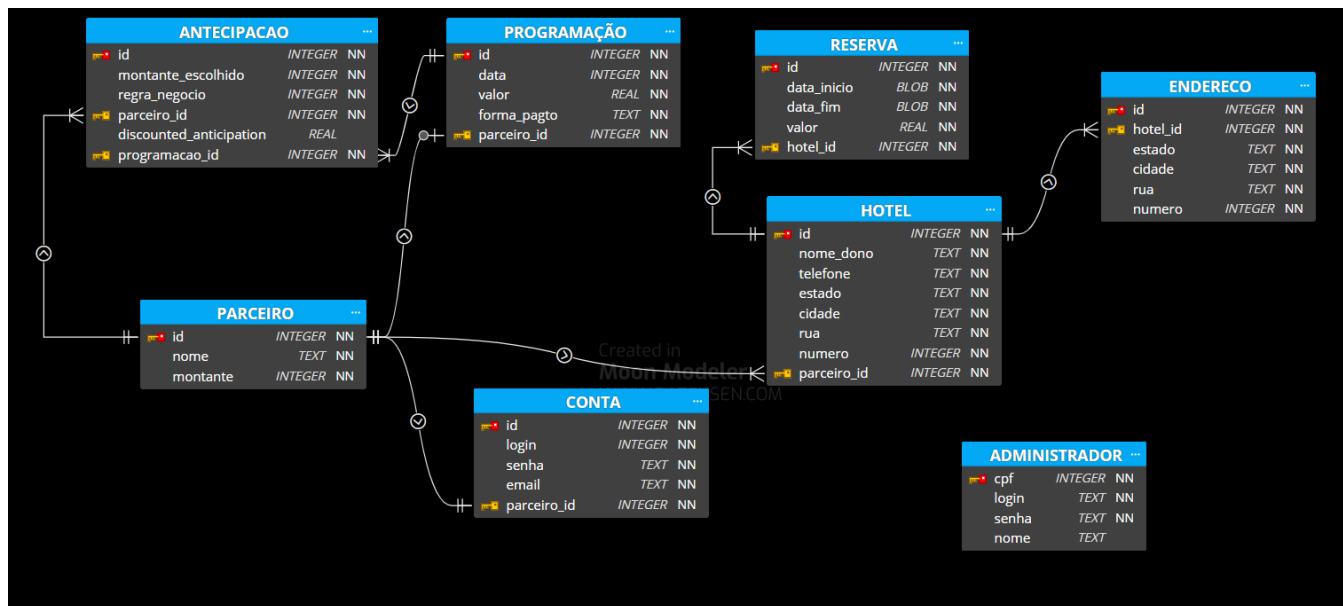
ANTECIPACAO ···

| | | |
|---|---|---|
| id | INTEGER | NN |
| montante_escolhido | INTEGER | NN |
| regra_negocio | INTEGER | NN |
| parceiro_id | INTEGER | NN |
| discounted_anticipation | REAL | |
| programacao_id | INTEGER | NN |

PROGRAMAÇÃO ···

| | | |
|---|---|---|
| id | INTEGER | NN |
| data | INTEGER | NN |
| valor | REAL | NN |
| forma_pagto | TEXT | NN |
| parceiro_id | INTEGER | NN |

RESERVA ···

| | | |
|---|---|---|
| id | INTEGER | NN |
| data_inicio | BLOB | NN |
| data_fim | BLOB | NN |
| valor | REAL | NN |
| hotel_id | INTEGER | NN |

ENDERECO ···

| | | |
|---|---|---|
| id | INTEGER | NN |
| hotel_id | INTEGER | NN |
| estado | TEXT | NN |
| cidade | TEXT | NN |
| rua | TEXT | NN |
| numero | INTEGER | NN |

HOTEL ···

| | | |
|---|---|---|
| id | INTEGER | NN |
| nome_dono | TEXT | NN |
| telefone | TEXT | NN |
| estado | TEXT | NN |
| cidade | TEXT | NN |
| rua | TEXT | NN |
| numero | INTEGER | NN |
| parceiro_id | INTEGER | NN |

PARCEIRO ···

| | | |
|---|---|---|
| id | INTEGER | NN |
| nome | TEXT | NN |
| montante | INTEGER | NN |

Created in Moon Modeler DATENSEN.COM

CONTA ···

| | | |
|---|---|---|
| id | INTEGER | NN |
| login | INTEGER | NN |
| senha | TEXT | NN |
| email | TEXT | NN |
| parceiro_id | INTEGER | NN |

ADMINISTRADOR ···

| | | |
|---|---|---|
| cpf | INTEGER | NN |
| login | TEXT | NN |
| senha | TEXT | NN |
| nome | TEXT | |